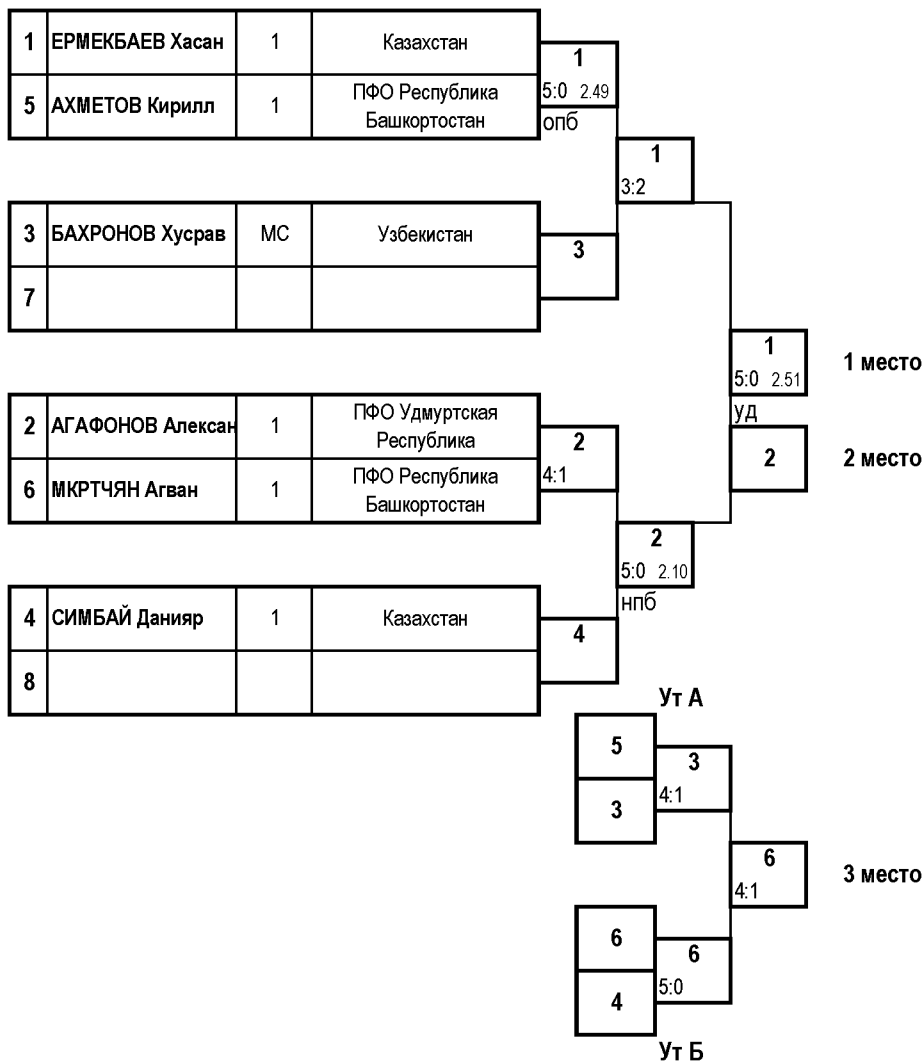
| 1 | ЕРМЕКБАЕВ Хасан | 1 | Казахстан |
|---|---|---|---|
| 5 | АХМЕТОВ Кирилл | 1 | ПФО Республика Башкортостан |

1
5:0 2.49
опб

1
3:2

| 3 | БАХРОНОВ Хусрав | МС | Узбекистан |
|---|---|---|---|
| 7 | | | |

3

1
5:0 2.51
уд

1 место

2

2 место

| 2 | АГАФОНОВ Алексан | 1 | ПФО Удмуртская Республика |
|---|---|---|---|
| 6 | МКРТЧЯН Агван | 1 | ПФО Республика Башкортостан |

2
4:1

2
5:0 2.10
нпб

| 4 | СИМБАЙ Данияр | 1 | Казахстан |
|---|---|---|---|
| 8 | | | |

4

Ут А

5
3

3
4:1

6
4:1

3 место

6
4

6
5:0

Ут Б